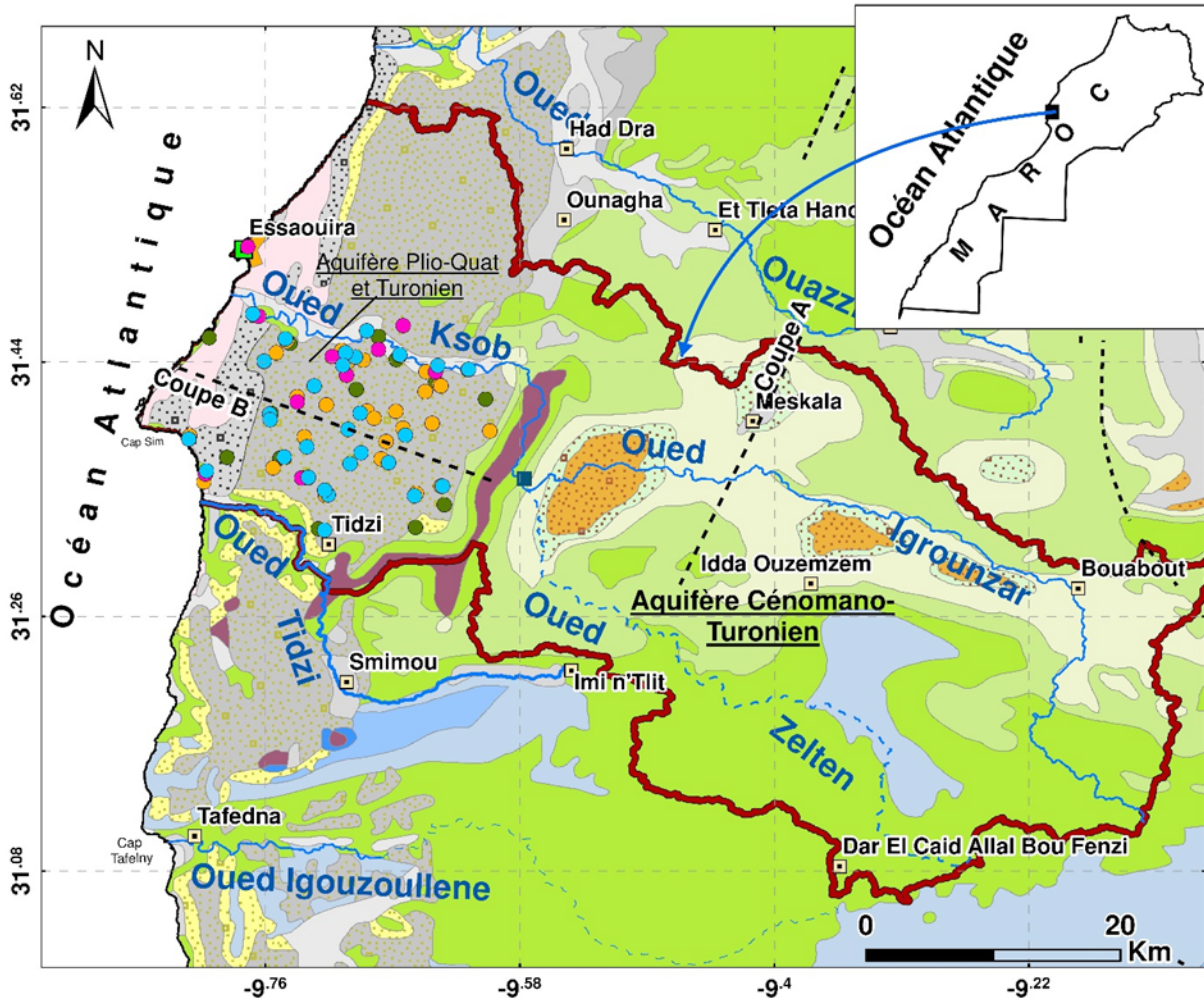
N

31.62

31.44

31.26

31.08

Océan Atlantique

Océan Atlantique

M A R O C

Oued

Had Dra

Ounagha

Et Tleta Hanc

Ouazz

Essaouira

Aquifère Plio-Quat et Turonien

Oued

Ksob

Coupe B

Cap Sim

Coupe A

Meskala

Oued

Igrounzar

Tidzi

Oued

Tidzi

Idda Ouzemzem

Bouabout

Aquifère Cénomano-Turonien

Oued

Smimou

Imi n'Tlit

Zelten

Tafedna

Cap Tafelny

Oued Igouzoullene

Dar El Caid Allal Bou Fenzi

0

20

Km

-9.76

-9.58

-9.4

-9.22